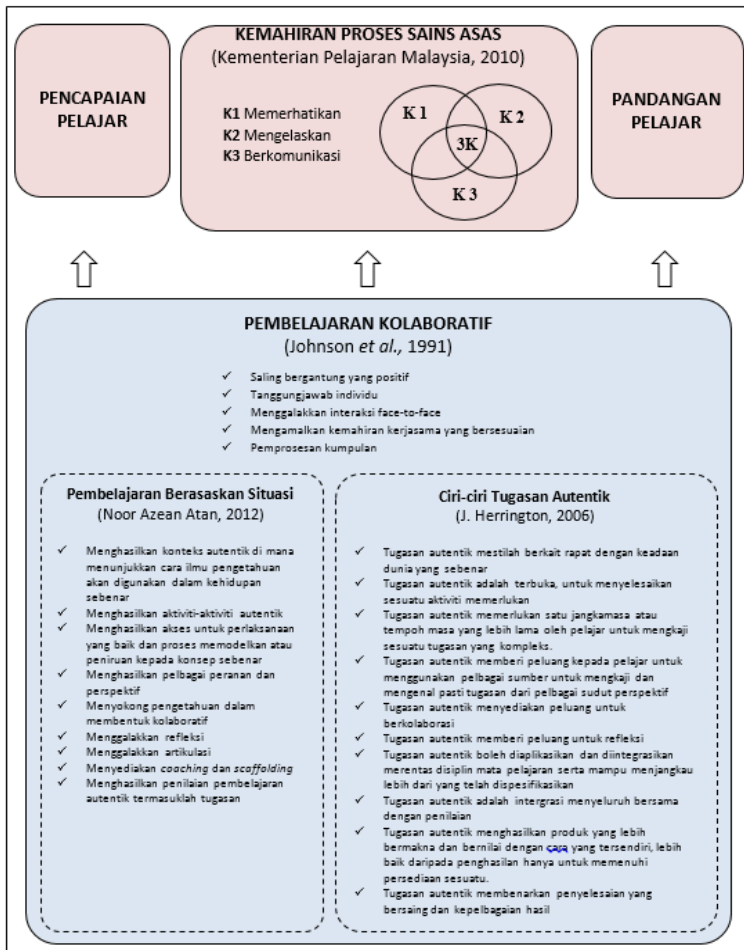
PENCAPAIAN PELAJAR

KEMAHIRAN PROSES SAINS ASAS
(Kementerian Pelajaran Malaysia, 2010)

K1 Memerhatikan
K2 Mengelaskan
K3 Berkomunikasi

K 1
K 2
3K
K 3

PANDANGAN PELAJAR

PEMBELAJARAN KOLABORATIF
(Johnson *et al.*, 1991)

✓ Saling bergantung yang positif
✓ Tanggungjawab individu
✓ Menggalakkan interaksi face-to-face
✓ Mengamalkan kemahiran kerjasama yang bersesuaian
✓ Pemprosesan kumpulan

Pembelajaran Berasaskan Situasi
(Noor Azean Atan, 2012)

✓ Menghasilkan konteks autentik di mana menunjukkan cara ilmu pengetahuan akan digunakan dalam kehidupan sebenar
✓ Menghasilkan aktiviti-aktiviti autentik
✓ Menghasilkan akses untuk perlaksanaan yang baik dan proses memodelkan atau peniruan kepada konsep sebenar
✓ Menghasilkan pelbagai peranan dan perspektif
✓ Menyokong pengetahuan dalam membentuk kolaboratif
✓ Menggalakkan refleksi
✓ Menggalakkan artikulasi
✓ Menyediakan *coaching* dan *scaffolding*
✓ Menghasilkan penilaian pembelajaran autentik termasuklah tugasan

Ciri-ciri Tugasan Autentik
(J. Herrington, 2006)

✓ Tugasan autentik mestilah berkait rapat dengan keadaan dunia yang sebenar
✓ Tugasan autentik adalah terbuka, untuk menyelesaikan sesuatu aktiviti memerlukan
✓ Tugasan autentik memerlukan satu jangkamasa atau tempoh masa yang lebih lama oleh pelajar untuk mengkaji sesuatu tugasan yang kompleks.
✓ Tugasan autentik memberi peluang kepada pelajar untuk menggunakan pelbagai sumber untuk mengkaji dan mengenal pasti tugasan dari pelbagai sudut perspektif
✓ Tugasan autentik menyediakan peluang untuk berkolaborasi
✓ Tugasan autentik memberi peluang untuk refleksi
✓ Tugasan autentik boleh diaplikasikan dan diintegrasikan merentas disiplin mata pelajaran serta mampu menjangkau lebih dari yang telah dispesifikasikan
✓ Tugasan autentik adalah intergrasi menyeluruh bersama dengan penilaian
✓ Tugasan autentik menghasilkan produk yang lebih bermakna dan bernilai dengan cara yang tersendiri, lebih baik daripada penghasilan hanya untuk memenuhi persediaan sesuatu.
✓ Tugasan autentik membenarkan penyelesaian yang bersaing dan kepelbagaian hasil